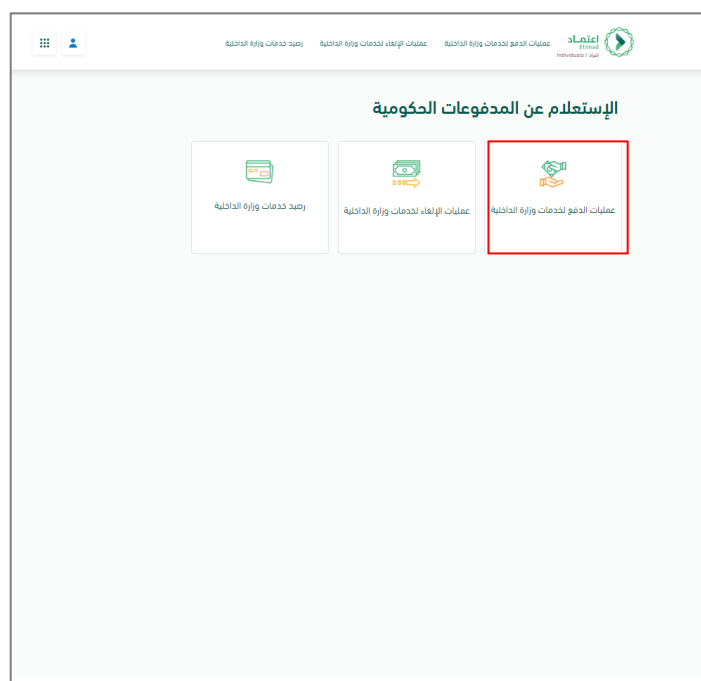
اعتماد
Etimad
Individuals / أفراد

عمليات الدفع لخدمات وزارة الداخلية
عمليات الإلغاء لخدمات وزارة الداخلية
رصيد خدمات وزارة الداخلية

الإستعلام عن المدفوعات الحكومية

عمليات الدفع لخدمات وزارة الداخلية

عمليات الإلغاء لخدمات وزارة الداخلية

رصيد خدمات وزارة الداخلية